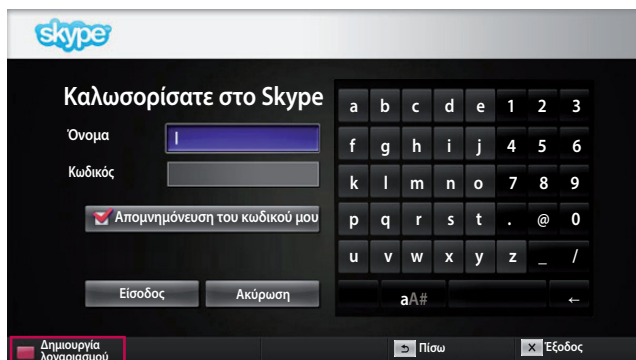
skype

Καλωσορίσατε στο Skype

Όνομα

Κωδικός

Απομνημόνευση του κωδικού μου

Είσοδος

Ακύρωση

a b c d e 1 2 3
f g h i j 4 5 6
k l m n o 7 8 9
p q r s t . @ 0
u v w x y z _ /
aA#
←

Δημιουργία λογαριασμού

Πίσω

Έξοδος